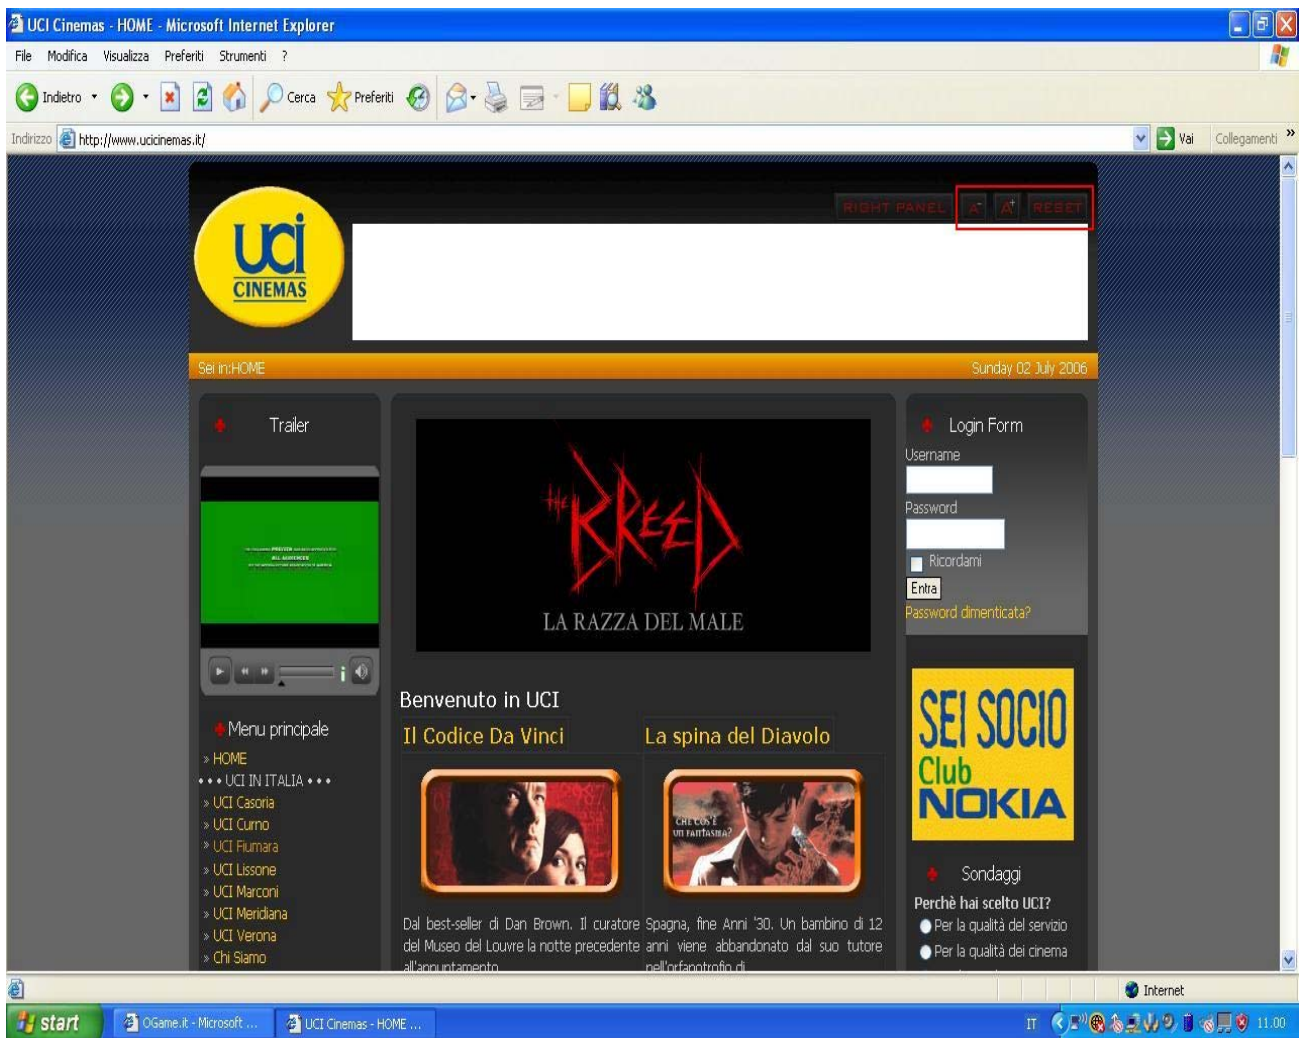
UCI Cinemas - HOME - Microsoft Internet Explorer

File Modifica Visualizza Preferiti Strumenti ?

Indietro Cerca Preferiti

Indirizzo http://www.ucicinemas.it/ Vai Collegamenti

RIGHT PANEL A- A+ RESET

uci CINEMAS

Sei in:HOME

Sunday 02 July 2006

Trailer

Menu principale
» HOME
• • • UCI IN ITALIA • • •
» UCI Casoria
» UCI Curno
» UCI Fiumara
» UCI Lissone
» UCI Marconi
» UCI Meridiana
» UCI Verona
» Chi Siamo

THE BREED
LA RAZZA DEL MALE

Benvenuto in UCI

Il Codice Da Vinci

La spina del Diavolo

CHE COS'È UN FANTASMA?

Dal best-seller di Dan Brown. Il curatore del Museo del Louvre la notte precedente all'appuntamento

Spagna, fine Anni '30. Un bambino di 12 anni viene abbandonato dal suo tutore nell'orfanotrofio di

Login Form
Username
Password
Ricordami
Entra
Password dimenticata?

SEI SOCIO Club NOKIA

Sondaggi
Perchè hai scelto UCI?
Per la qualità del servizio
Per la qualità dei cinema

Internet

start OGame.it - Microsoft ... UCI Cinemas - HOME ...

IT 11.00